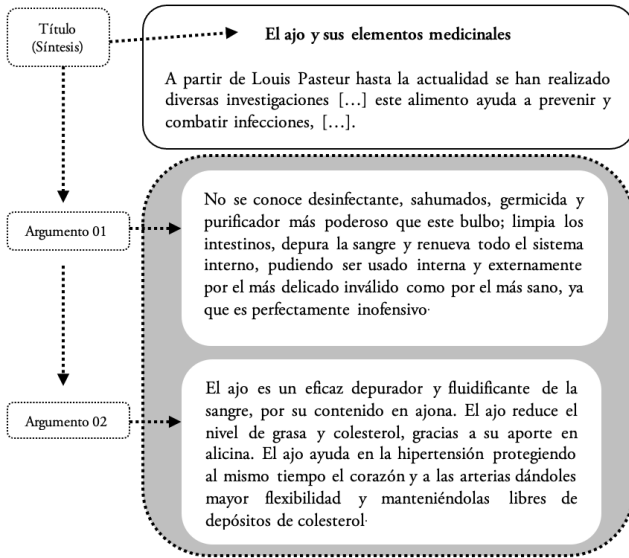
Título (Síntesis)

El ajo y sus elementos medicinales

A partir de Louis Pasteur hasta la actualidad se han realizado diversas investigaciones […] este alimento ayuda a prevenir y combatir infecciones, […].

Argumento 01

No se conoce desinfectante, sahumados, germicida y purificador más poderoso que este bulbo; limpia los intestinos, depura la sangre y renueva todo el sistema interno, pudiendo ser usado interna y externamente por el más delicado inválido como por el más sano, ya que es perfectamente inofensivo·

Argumento 02

El ajo es un eficaz depurador y fluidificante de la sangre, por su contenido en ajona. El ajo reduce el nivel de grasa y colesterol, gracias a su aporte en alicina. El ajo ayuda en la hipertensión protegiendo al mismo tiempo el corazón y a las arterias dándoles mayor flexibilidad y manteniéndolas libres de depósitos de colesterol·